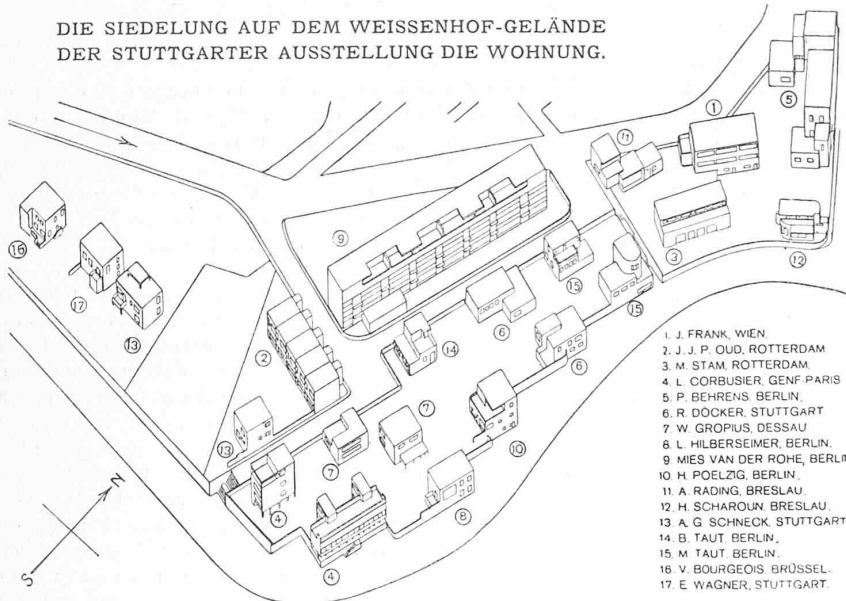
DIE SIEDELUNG AUF DEM WEISSENHOF-GELÄNDE
DER STUTTGARTER AUSSTELLUNG DIE WOHNUNG.

①
⑤
⑪
⑨
③
⑫
⑯
⑮
⑰
⑥
⑮
⑬
②
⑭
⑥
⑦
⑩
⑬
⑦
④
⑧
④

N
S

1. J. FRANK, WIEN.
2. J. J. P. OUD, ROTTERDAM
3. M. STAM, ROTTERDAM.
4. L. CORBUSIER, GENF-PARIS
5. P. BEHRENS, BERLIN.
6. R. DÖCKER, STUTTGART
7. W. GROPIUS, DESSAU
8. L. HILBERSEIMER, BERLIN.
9. MIES VAN DER ROHE, BERLIN
10. H. POELZIG, BERLIN.
11. A. RADING, BRESLAU.
12. H. SCHAROUN, BRESLAU.
13. A. G. SCHNECK, STUTTGART
14. B. TAUT, BERLIN.
15. M. TAUT, BERLIN.
16. V. BOURGEOIS, BRÜSSEL.
17. E. WAGNER, STUTTGART.